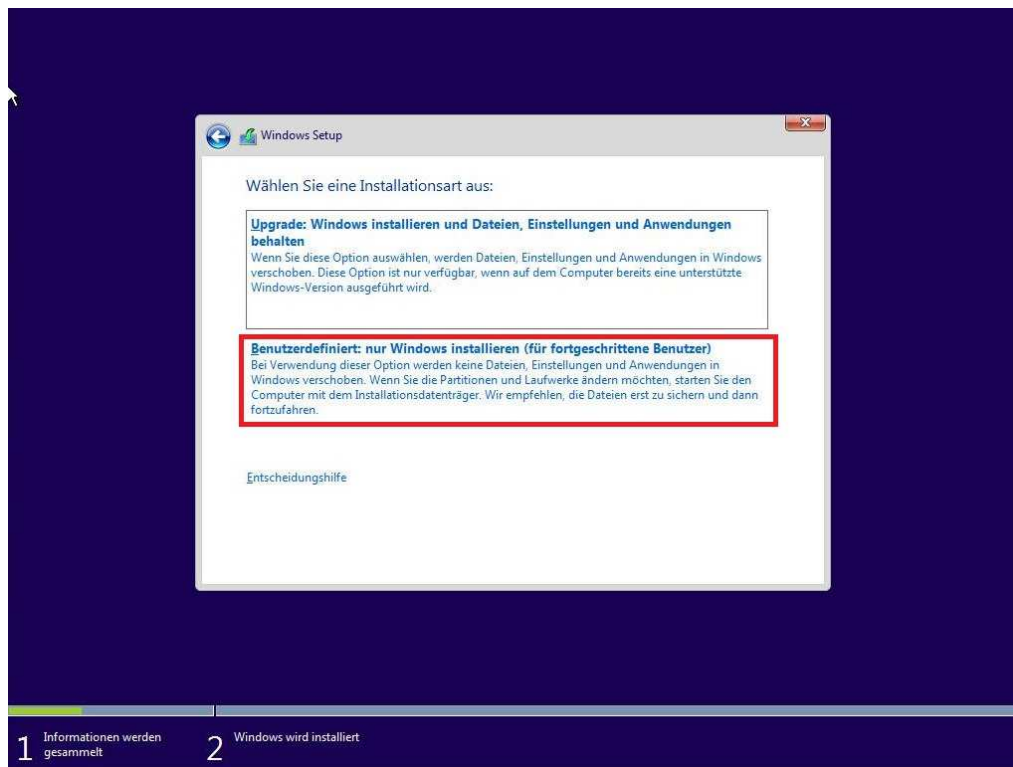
Windows Setup

Wählen Sie eine Installationsart aus:

Upgrade: Windows installieren und Dateien, Einstellungen und Anwendungen behalten
Wenn Sie diese Option auswählen, werden Dateien, Einstellungen und Anwendungen in Windows verschoben. Diese Option ist nur verfügbar, wenn auf dem Computer bereits eine unterstützte Windows-Version ausgeführt wird.

Benutzerdefiniert: nur Windows installieren (für fortgeschrittene Benutzer)
Bei Verwendung dieser Option werden keine Dateien, Einstellungen und Anwendungen in Windows verschoben. Wenn Sie die Partitionen und Laufwerke ändern möchten, starten Sie den Computer mit dem Installationsdatenträger. Wir empfehlen, die Dateien erst zu sichern und dann fortzufahren.

Entscheidungshilfe

1 Informationen werden gesammelt
2 Windows wird installiert